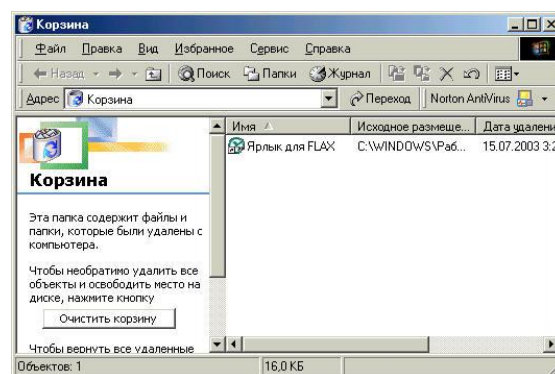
Корзина

Файл Правка Вид Избранное Сервис Справка

Назад Поиск Папки Журнал

Адрес Корзина

Переход Norton AntiVirus

Корзина

Эта папка содержит файлы и папки, которые были удалены с компьютера.

Чтобы необратимо удалить все объекты и освободить место на диске, нажмите кнопку

Очистить корзину

Чтобы вернуть все удаленные

| Имя | Исходное размеще... | Дата удалени |
|---|---|---|
| Ярлык для FLAX | C:\WINDOWS\Раб... | 15.07.2003 3:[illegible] |

Объектов: 1

16,0 КБ